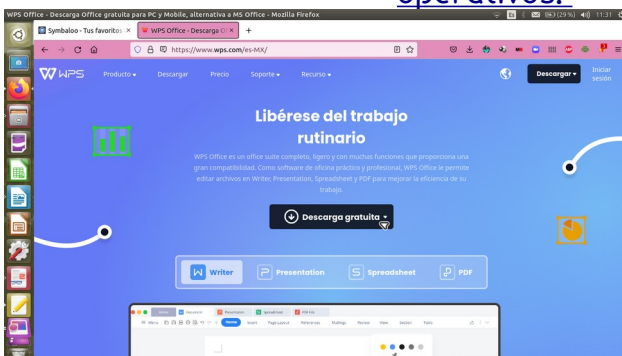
operativos.

WPS Office - Descarga Office gratuita para PC y Mobile, alternativa a MS Office - Mozilla Firefox

(29 %) 11:31

Symbaloo - Tus favoritos ×
WPS Office - Descarga O ×
+

https://www.wps.com/es-MX/

WPS
Producto
Descargar
Precio
Soporte
Recurso
Descargar
Iniciar sesión

Libérese del trabajo rutinario

WPS Office es un office suite completo, ligero y con muchas funciones que proporciona una gran compatibilidad. Como software de oficina práctico y profesional, WPS Office le permite editar archivos en Writer, Presentation, Spreadsheet y PDF para mejorar la eficiencia de su trabajo.

Descarga gratuita

Writer
Presentation
Spreadsheet
PDF